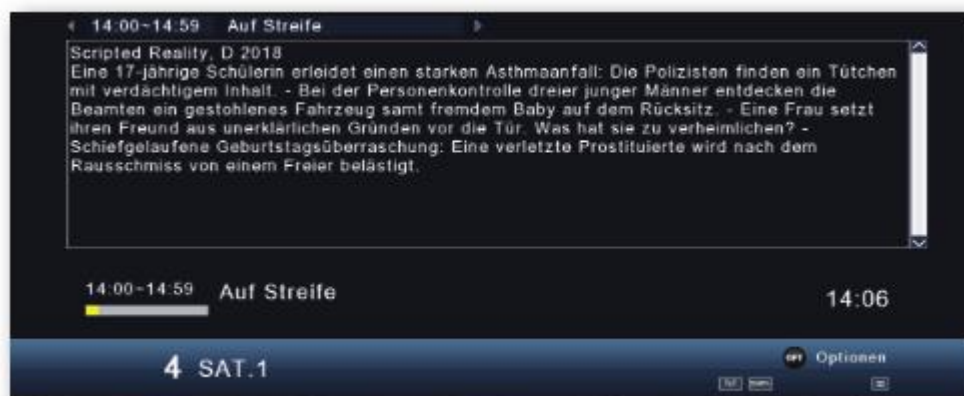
14:00~14:59 Auf Streife

Scripted Reality, D 2018
Eine 17-jährige Schülerin erleidet einen starken Asthmaanfall: Die Polizisten finden ein Tütchen mit verdächtigem Inhalt. - Bei der Personenkontrolle dreier junger Männer entdecken die Beamten ein gestohlenes Fahrzeug samt fremdem Baby auf dem Rücksitz. - Eine Frau setzt ihren Freund aus unerklärlichen Gründen vor die Tür. Was hat sie zu verheimlichen? - Schiefgelaufene Geburtstagsüberraschung: Eine verletzte Prostituierte wird nach dem Rausschmiss von einem Freier belästigt.

14:00~14:59 Auf Streife

14:06

4 SAT.1

OPT Optionen

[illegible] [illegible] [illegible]